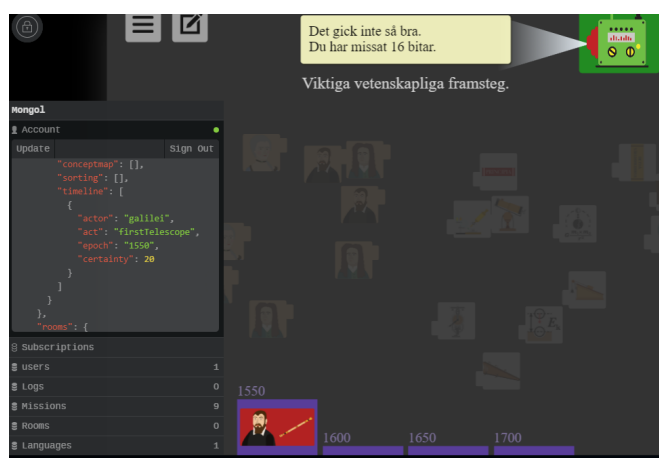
Det gick inte så bra.
Du har missat 16 bitar.

Viktiga vetenskapliga framsteg.

Mongol

Account

Update

Sign Out

"conceptmap": [],
"sorting": [],
"timeline": [
{
"actor": "galilei",
"act": "firstTelescope",
"epoch": "1550",
"certainty": 20
}
]
},
},
"rooms": {

Subscriptions

users 1

Logs 0

Missions 9

Rooms 0

Languages 1

1550

1600

1650

1700